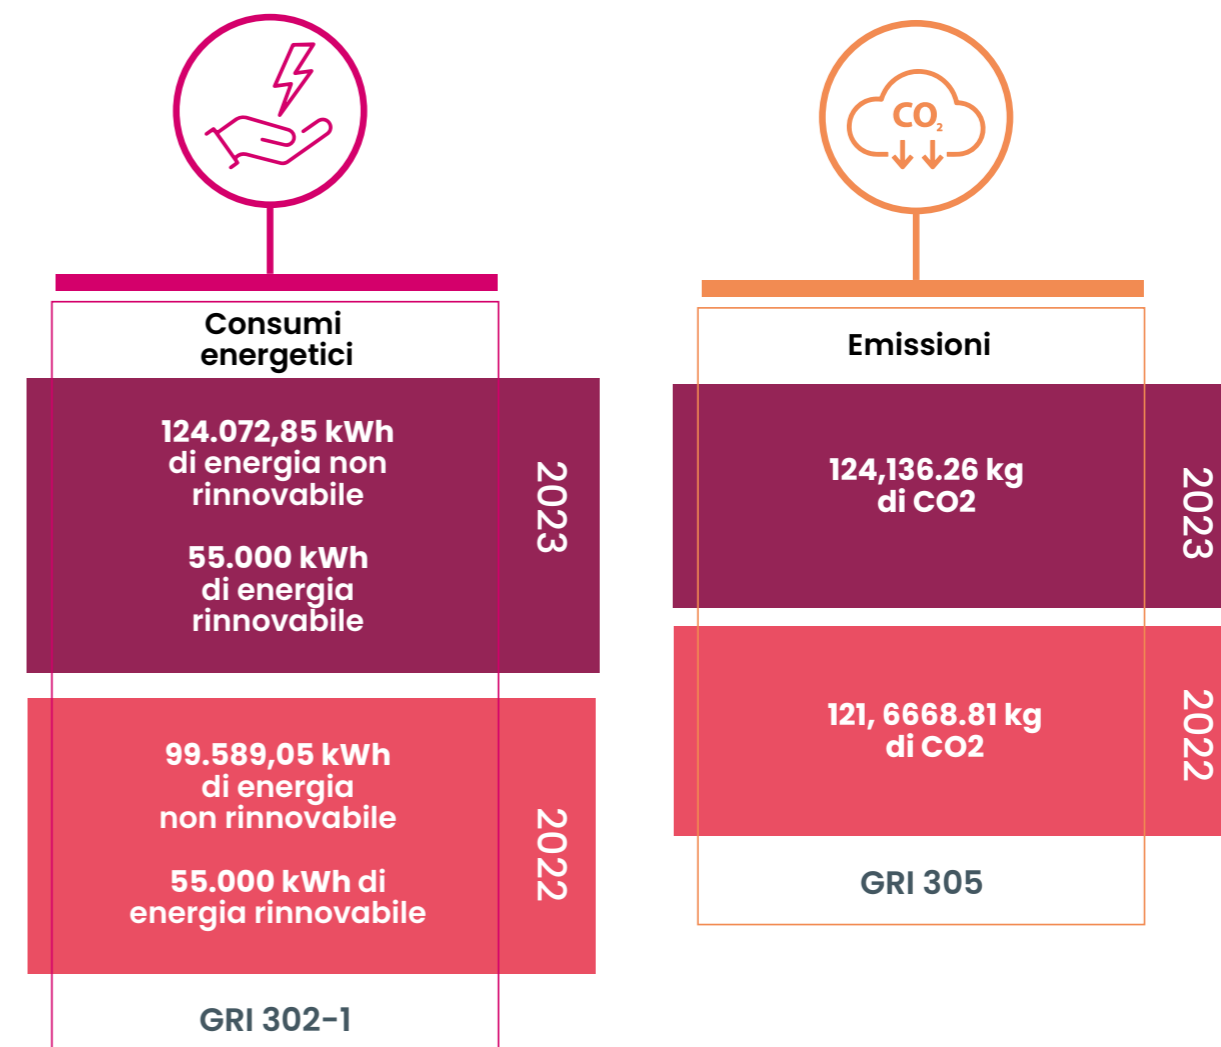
Consumi energetici

124.072,85 kWh di energia non rinnovabile

55.000 kWh di energia rinnovabile

2023

99.589,05 kWh di energia non rinnovabile

55.000 kWh di energia rinnovabile

2022

GRI 302-1

$CO_2$

Emissioni

124,136.26 kg di CO2

2023

121, 6668.81 kg di CO2

2022

GRI 305